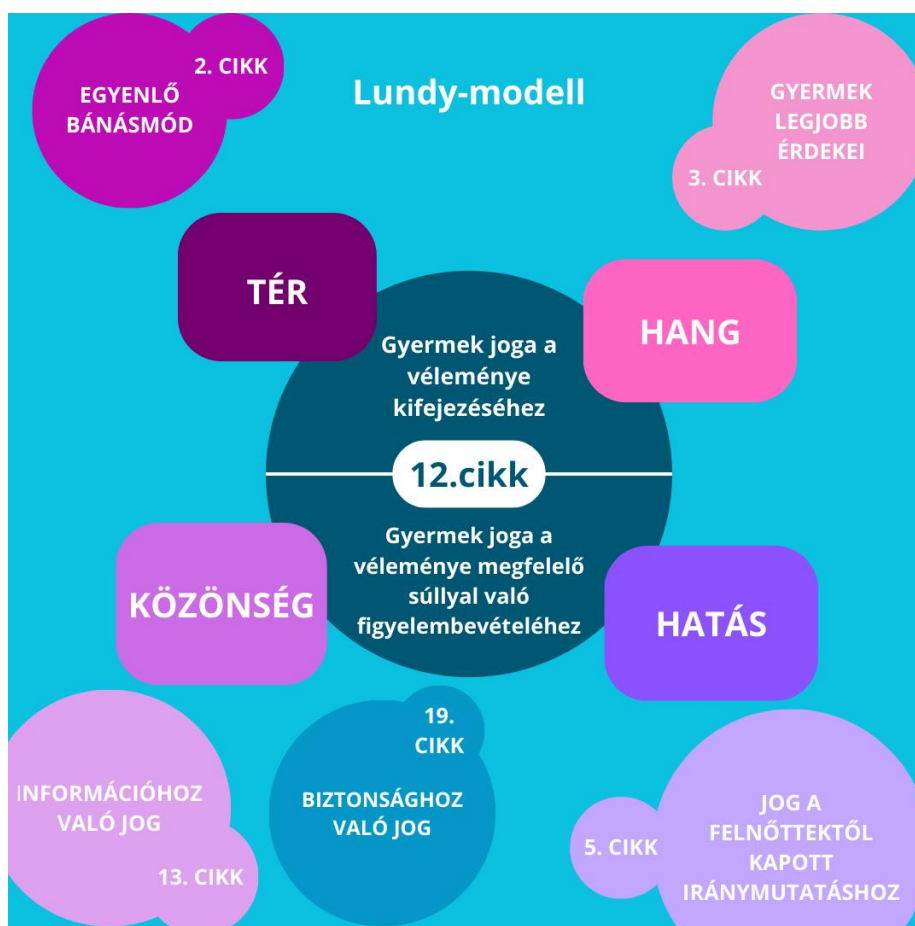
2. CIKK
EGYENLŐ BÁNÁSMÓD

Lundy-modell

GYERMEK LEGJOBB ÉRDEKEI
3. CIKK

TÉR

HANG

Gyermek joga a véleménye kifejezéséhez

12.cikk

Gyermek joga a véleménye megfelelő súllyal való figyelembevételéhez

KÖZÖNSÉG

HATÁS

INFORMÁCIÓHOZ VALÓ JOG
13. CIKK

19. CIKK
BIZTONSÁGHOZ VALÓ JOG

5. CIKK
JOG A FELNŐTTEKTŐL KAPOTT IRÁNYMUTATÁSHOZ